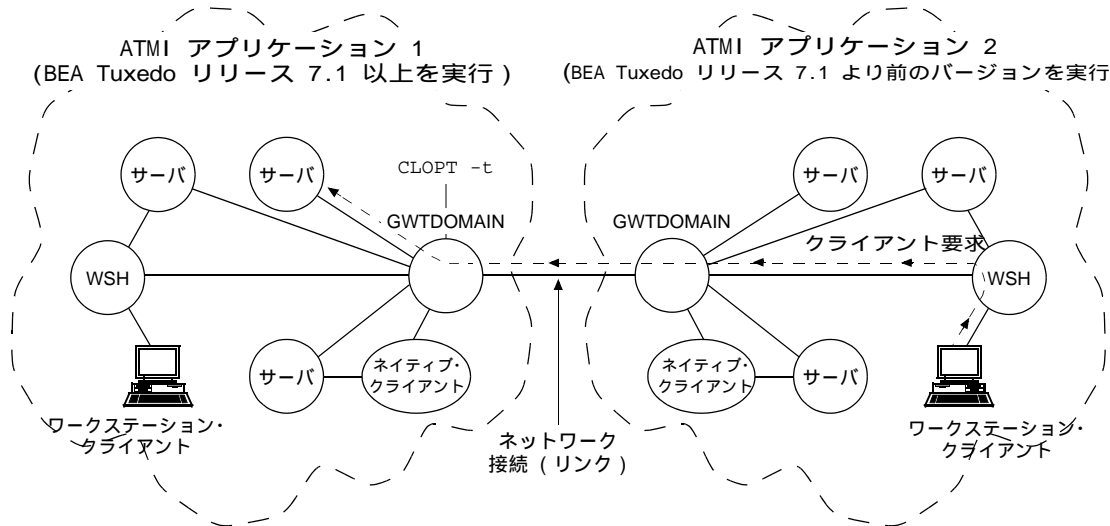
ATMI アプリケーション 1
(BEA Tuxedo リリース 7.1 以上を実行 )

ATMI アプリケーション 2
(BEA Tuxedo リリース 7.1 より前のバージョンを実行

サーバ
サーバ
CLOPT -t
GWTDOMAIN
GWTDOMAIN
サーバ
サーバ
クライアント要求
WSH
WSH
サーバ
ネイティブ・クライアント
ネイティブ・クライアント
サーバ
ワークステーション・クライアント
ネットワーク接続 ( リンク )
ワークステーション・クライアント